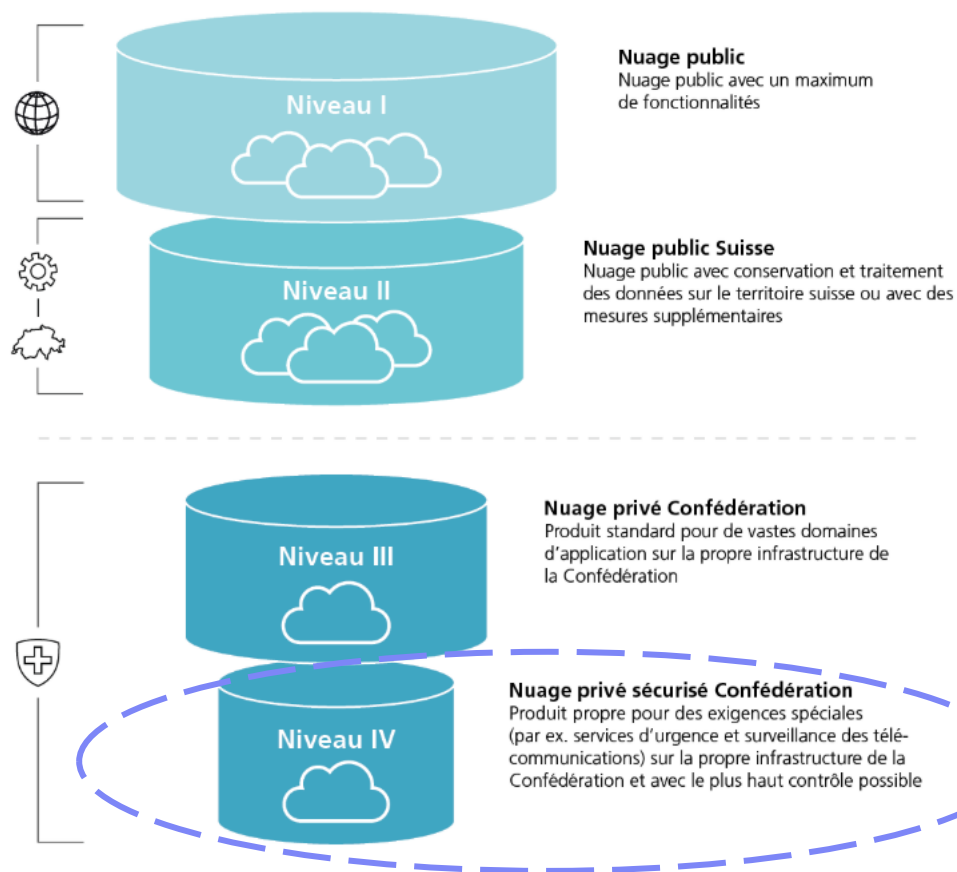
Niveau I

Nuage public
Nuage public avec un maximum de fonctionnalités

Niveau II

Nuage public Suisse
Nuage public avec conservation et traitement des données sur le territoire suisse ou avec des mesures supplémentaires

Niveau III

Nuage privé Confédération
Produit standard pour de vastes domaines d'application sur la propre infrastructure de la Confédération

Niveau IV

Nuage privé sécurisé Confédération
Produit propre pour des exigences spéciales (par ex. services d'urgence et surveillance des télécommunications) sur la propre infrastructure de la Confédération et avec le plus haut contrôle possible